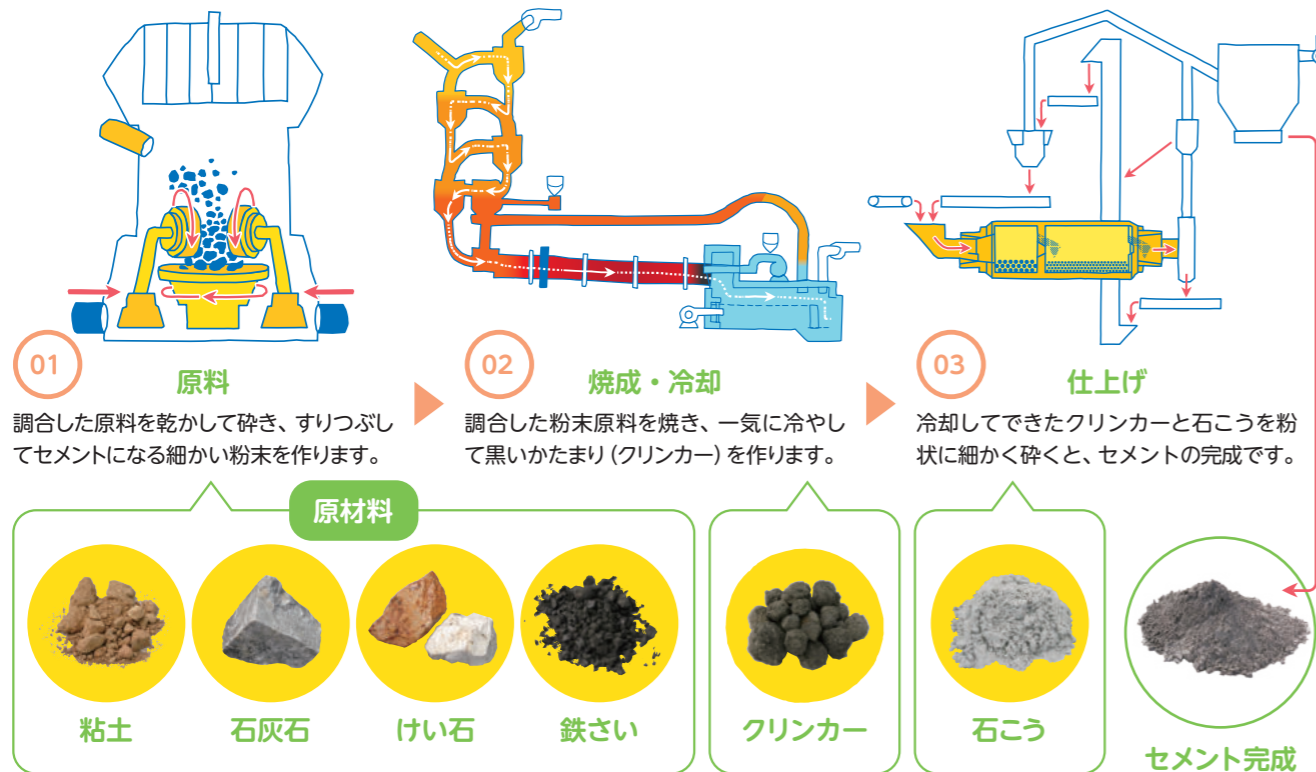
01
原料
調合した原料を乾かして砕き、すりつぶしてセメントになる細かい粉末を作ります。

02
焼成・冷却
調合した粉末原料を焼き、一気に冷やして黒いかたまり（クリンカー）を作ります。

03
仕上げ
冷却してできたクリンカーと石こうを粉状に細かく砕くと、セメントの完成です。

原材料
粘土
石灰石
けい石
鉄さい
クリンカー
石こう
セメント完成